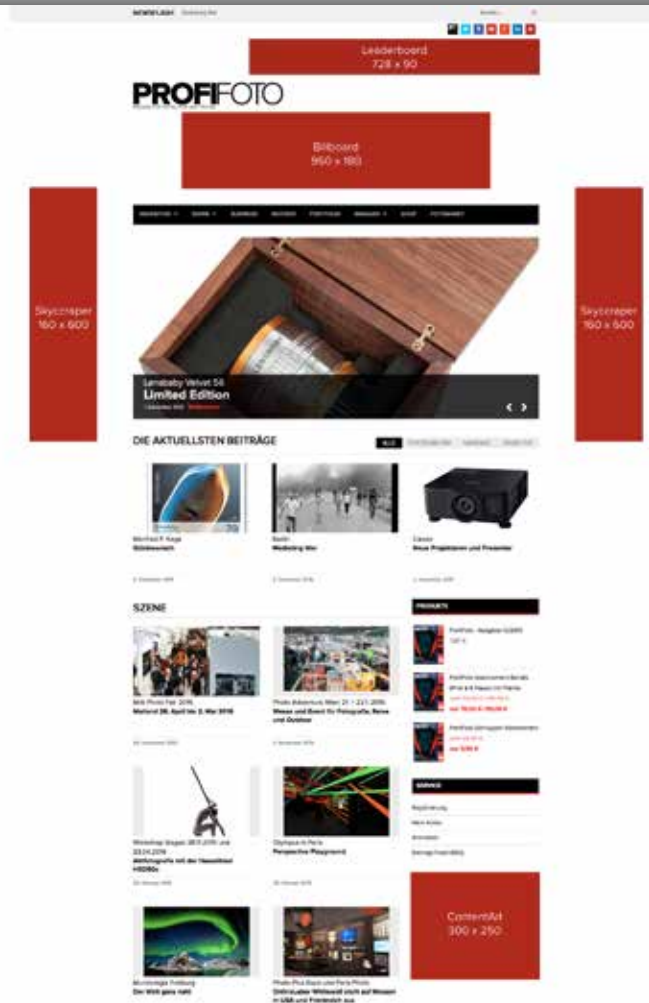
NEWSFLASH

Leaderboard
728 x 90

PROFIFOTO

Billboard
950 x 180

Skyscraper
160 x 600

Skyscraper
160 x 600

Lensbaby Velvet 56
Limited Edition

DIE AKTUELLSTEN BEITRÄGE

Manfred P. Kage
Glühbrenner

Books
Marketing Wer

Canon
Neue Projektoren und Presenter

SZENE

Photo Adventure Wien 21. + 22.11.2016
Messe und Event für Fotografie, Reise und Outdoor

Olympus in Paris
Perspective Playground

PRODUKTE

ProfiFoto - Ausgabe 12/2015

SERVICE

ContentAd
300 x 250

Der Welt ganz nahe